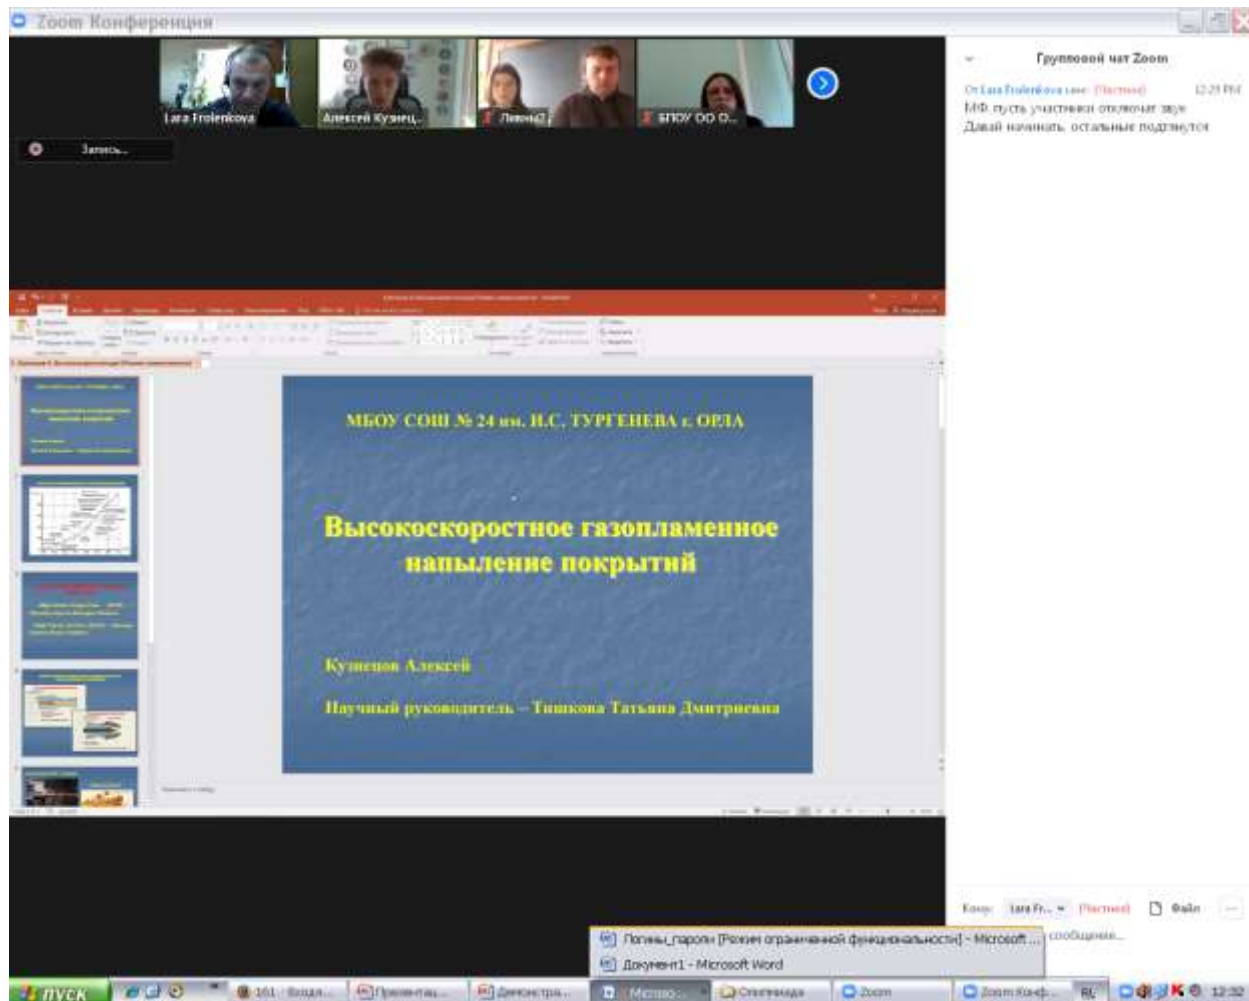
Zoom Конференция

Lara Frolenkova
Алексей Кузнец...
Левоны2
БПОУ ОО О...

Запись...

Групповой чат Zoom

От Lara Frolenkova мне: (Частный) 12:25 PM
МФ пусть участники отключат звук
Давай начинать, остальные подтянутся

МБОУ СОШ № 24 им. И.С. ТУРГЕНЕВА г. ОРЛА

Высокоскоростное газопламенное напыление покрытий

Кузнецов Алексей

Научный руководитель – Тишкова Татьяна Дмитриевна

Кому: Lara Fr... (Частный) Файл
сообщение...

Логины_пароли [Режим ограниченной функциональности] - Microsoft ...
Документ1 - Microsoft Word

пуск
161 - Входя...
Презентац...
Демонстра...
Microso...
Олимпиада
Zoom
Zoom Конф...
RU
12:32